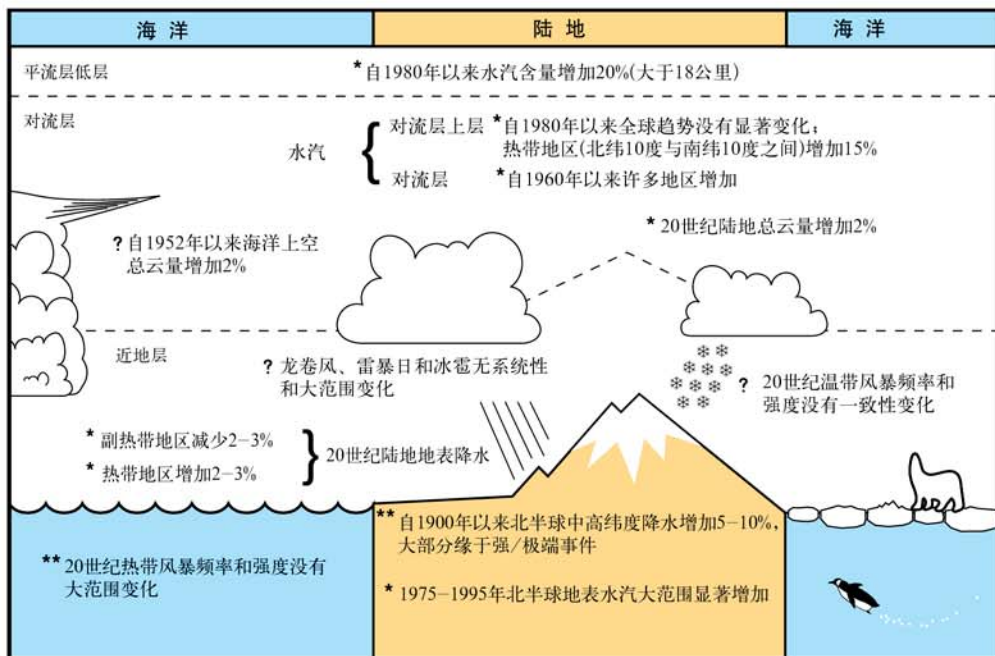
| 海洋 | 陆地 | 海洋 |
|---|---|---|

平流层低层

* 自1980年以来水汽含量增加20%(大于18公里)

对流层

水汽

对流层上层 * 自1980年以来全球趋势没有显著变化；热带地区(北纬10度与南纬10度之间)增加15%

对流层 * 自1960年以来许多地区增加

? 自1952年以来海洋上空总云量增加2%

* 20世纪陆地总云量增加2%

近地层

? 龙卷风、雷暴日和冰雹无系统性和大范围变化

? 20世纪温带风暴频率和强度没有一致性变化

* 副热带地区减少2–3%

* 热带地区增加2–3%

20世纪陆地地表降水

** 自1900年以来北半球中高纬度降水增加5–10%，大部分缘于强/极端事件

** 20世纪热带风暴频率和强度没有大范围变化

* 1975–1995年北半球地表水汽大范围显著增加